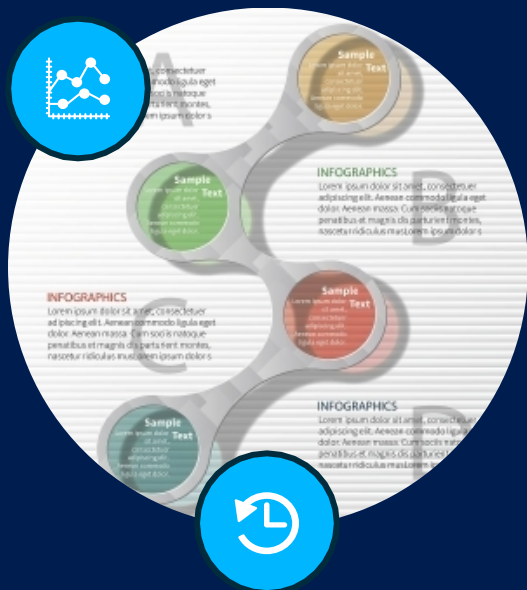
A
consectetuer
ligula eget
natoque
montes,
ipsum dolors

Sample
Text

INFOGRAPHICS
Lorem ipsum dolor sit amet, consectetuer adipiscing elit. Aenean commodo ligula eget dolor. Aenean massa. Cum sociis natoque penatibus et magnis dis parturient montes, nascetur ridiculus mus lorem ipsum dolors

B

Sample
Text

INFOGRAPHICS
Lorem ipsum dolor sit amet, consectetuer adipiscing elit. Aenean commodo ligula eget dolor. Aenean massa. Cum sociis natoque penatibus et magnis dis parturient montes, nascetur ridiculus mus lorem ipsum dolors

C

Sample
Text

INFOGRAPHICS
Lorem ipsum dolor sit amet, consectetuer adipiscing elit. Aenean commodo ligula eget dolor. Aenean massa. Cum sociis natoque penatibus et magnis dis parturient montes, nascetur ridiculus mus lorem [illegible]

D

Sample
Text